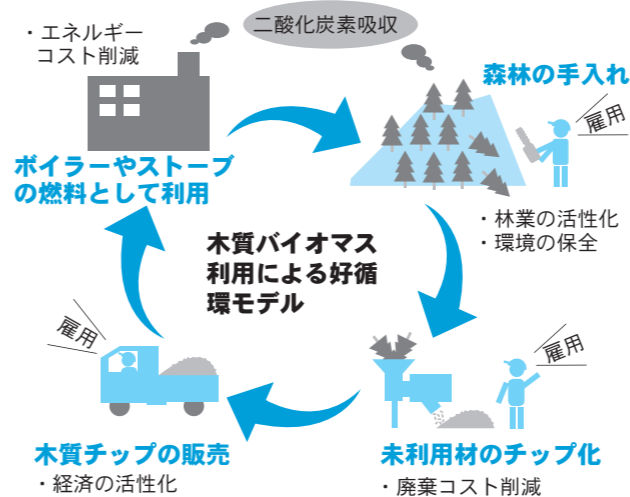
・エネルギーコスト削減

二酸化炭素吸収

森林の手入れ

雇用

・林業の活性化
・環境の保全

ボイラーやストーブの燃料として利用

木質バイオマス利用による好循環モデル

雇用

雇用

木質チップの販売

・経済の活性化

未利用材のチップ化

・廃棄コスト削減